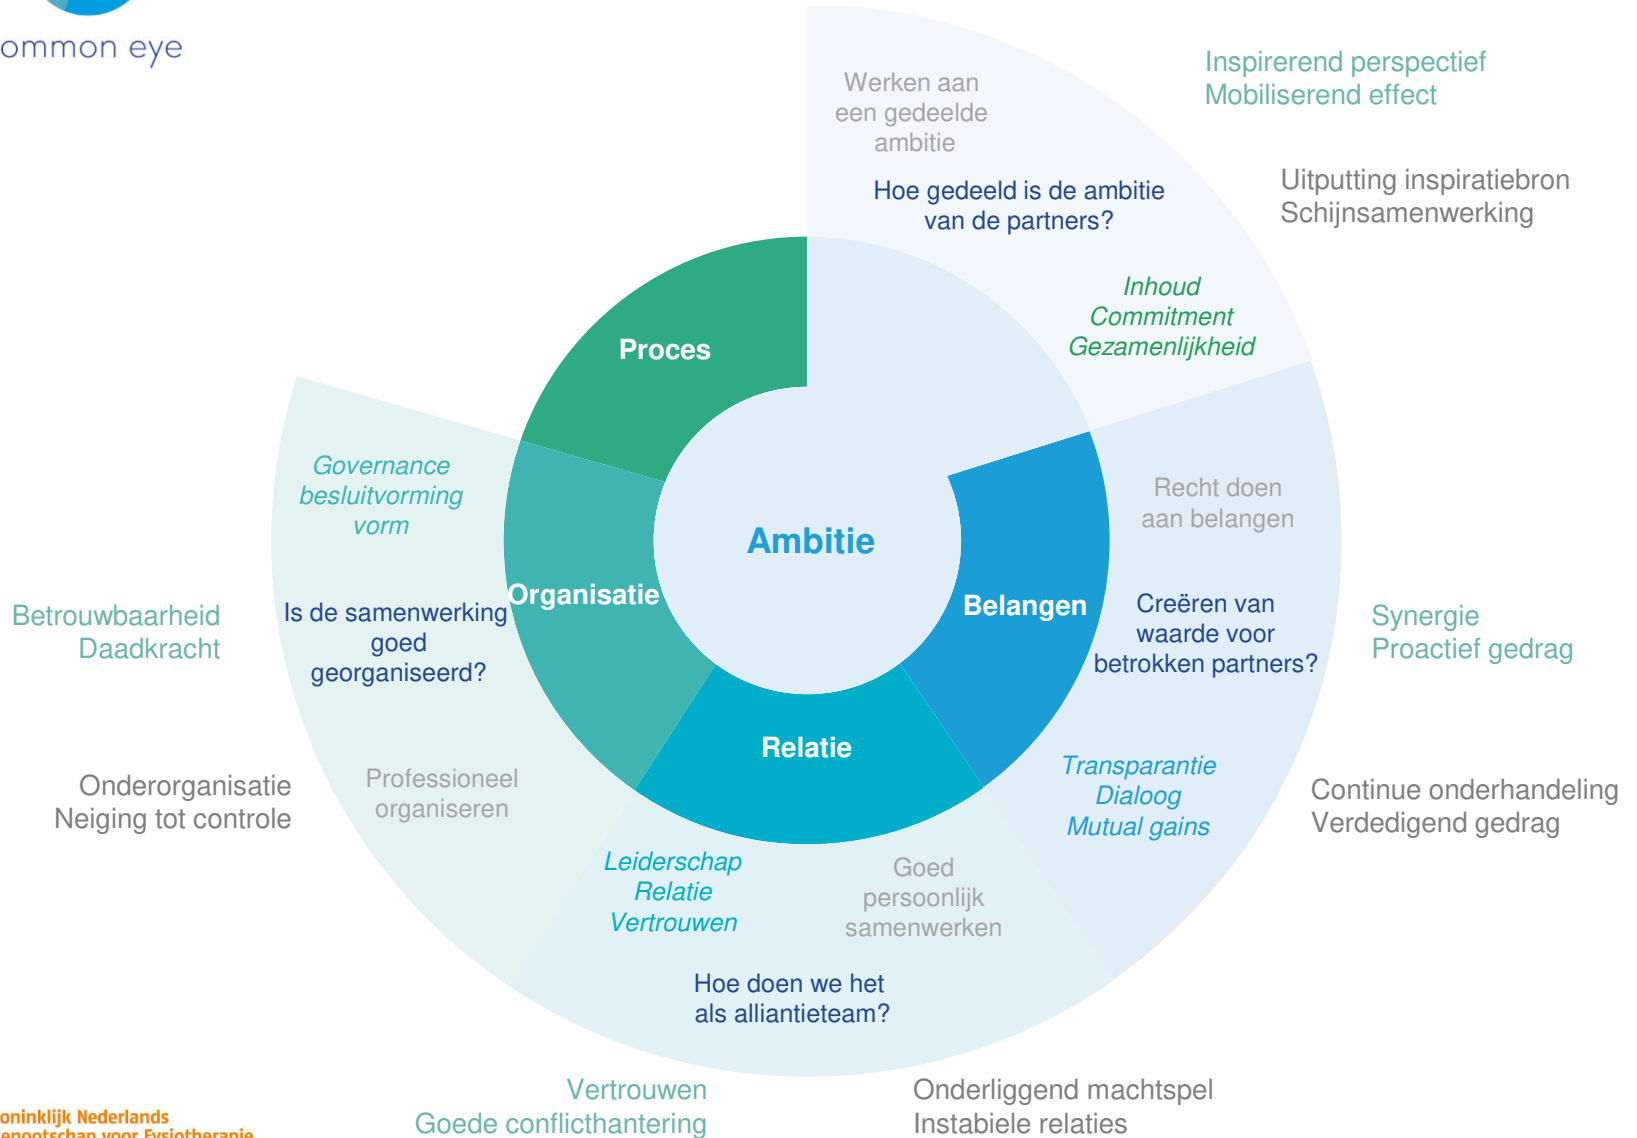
ommon eye

Werken aan een gedeelde ambitie

Hoe gedeeld is de ambitie van de partners?

Inspirerend perspectief
Mobiliserend effect

Uitputting inspiratiebron
Schijnsamenwerking

Inhoud
Commitment
Gezamenlijkheid

Proces

Governance
besluitvorming
vorm

Ambitie

Recht doen aan belangen

Organisatie

Belangen

Betrouwbaarheid
Daadkracht

Is de samenwerking goed georganiseerd?

Creëren van waarde voor betrokken partners?

Synergie
Proactief gedrag

Relatie

Onderorganisatie
Neiging tot controle

Professioneel organiseren

Transparantie
Dialoog
Mutual gains

Continue onderhandeling
Verdedigend gedrag

Leiderschap
Relatie
Vertrouwen

Goed persoonlijk samenwerken

Hoe doen we het als allianteteam?

oninklijk Nederlands
enootschap voor Fysiotherapie

Vertrouwen
Goede conflicthantering

Onderliggend machtspel
Instabiele relaties